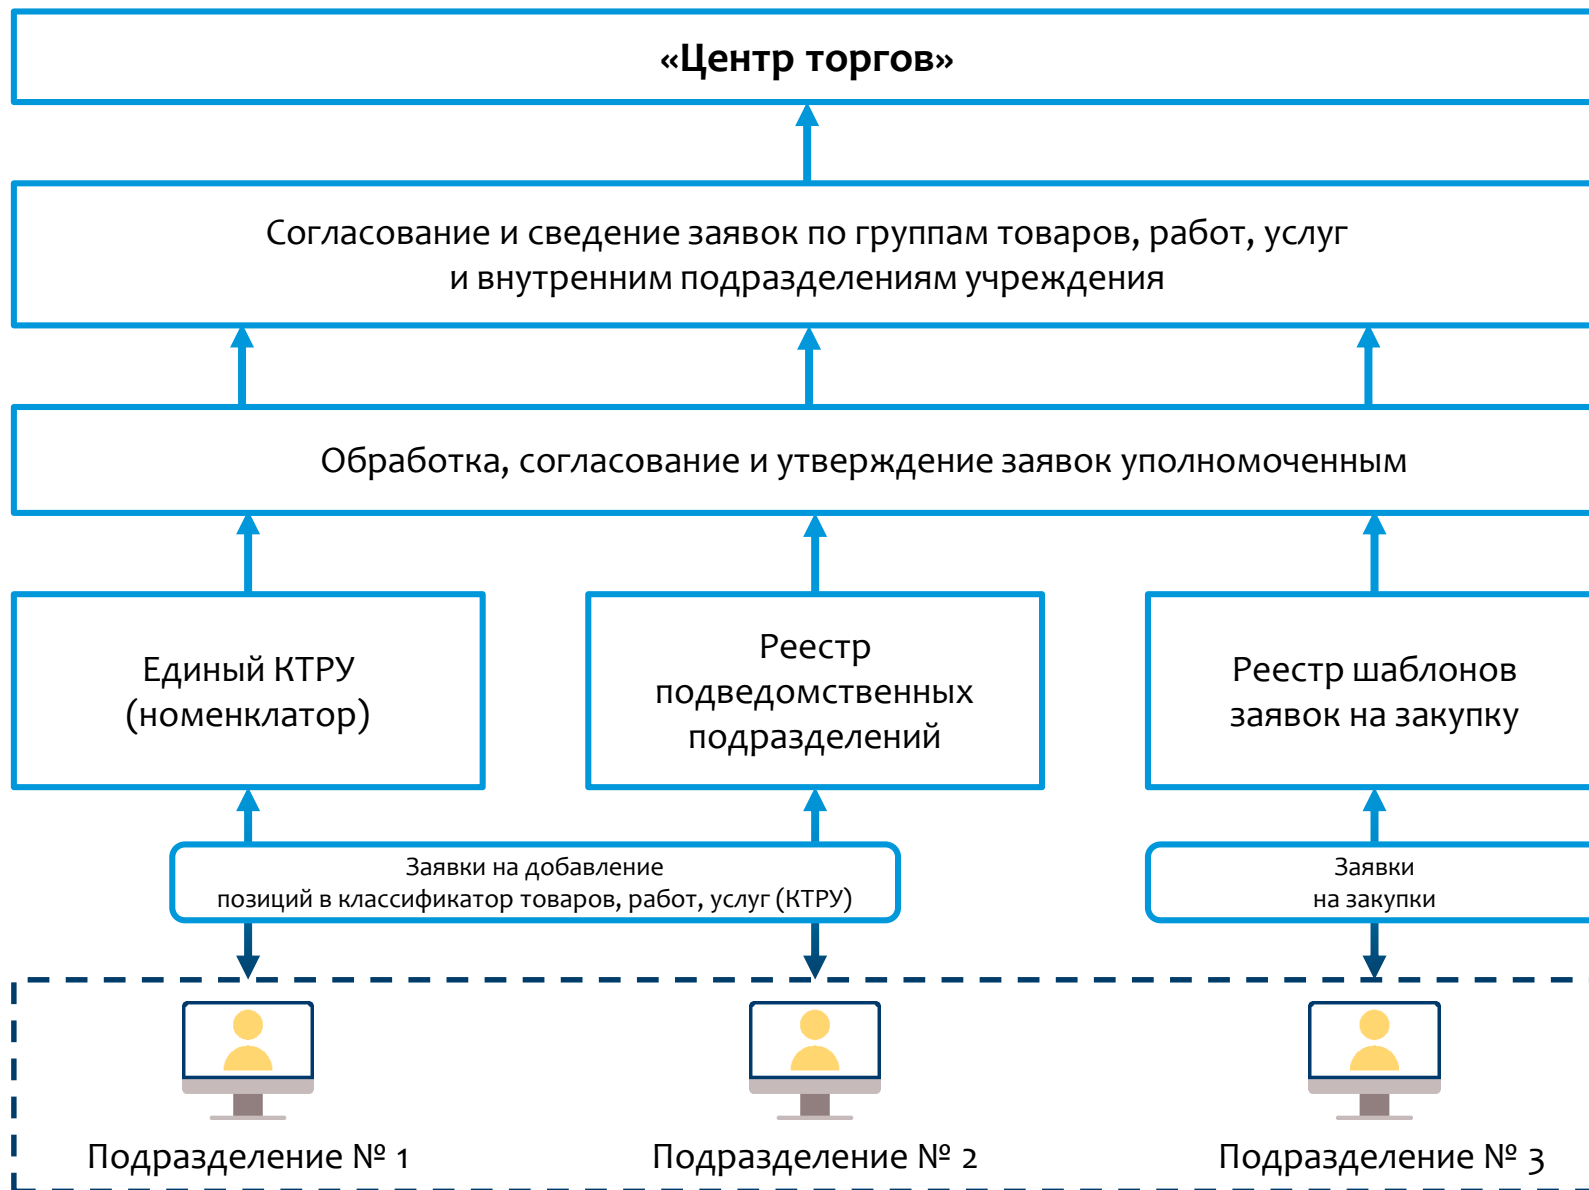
«Центр торгов»

Согласование и сведение заявок по группам товаров, работ, услуг и внутренним подразделениям учреждения

Обработка, согласование и утверждение заявок уполномоченным

Единый КТРУ (номенклатор)

Реестр подведомственных подразделений

Реестр шаблонов заявок на закупку

Заявки на добавление позиций в классификатор товаров, работ, услуг (КТРУ)

Заявки на закупки

Подразделение № 1

Подразделение № 2

Подразделение № 3